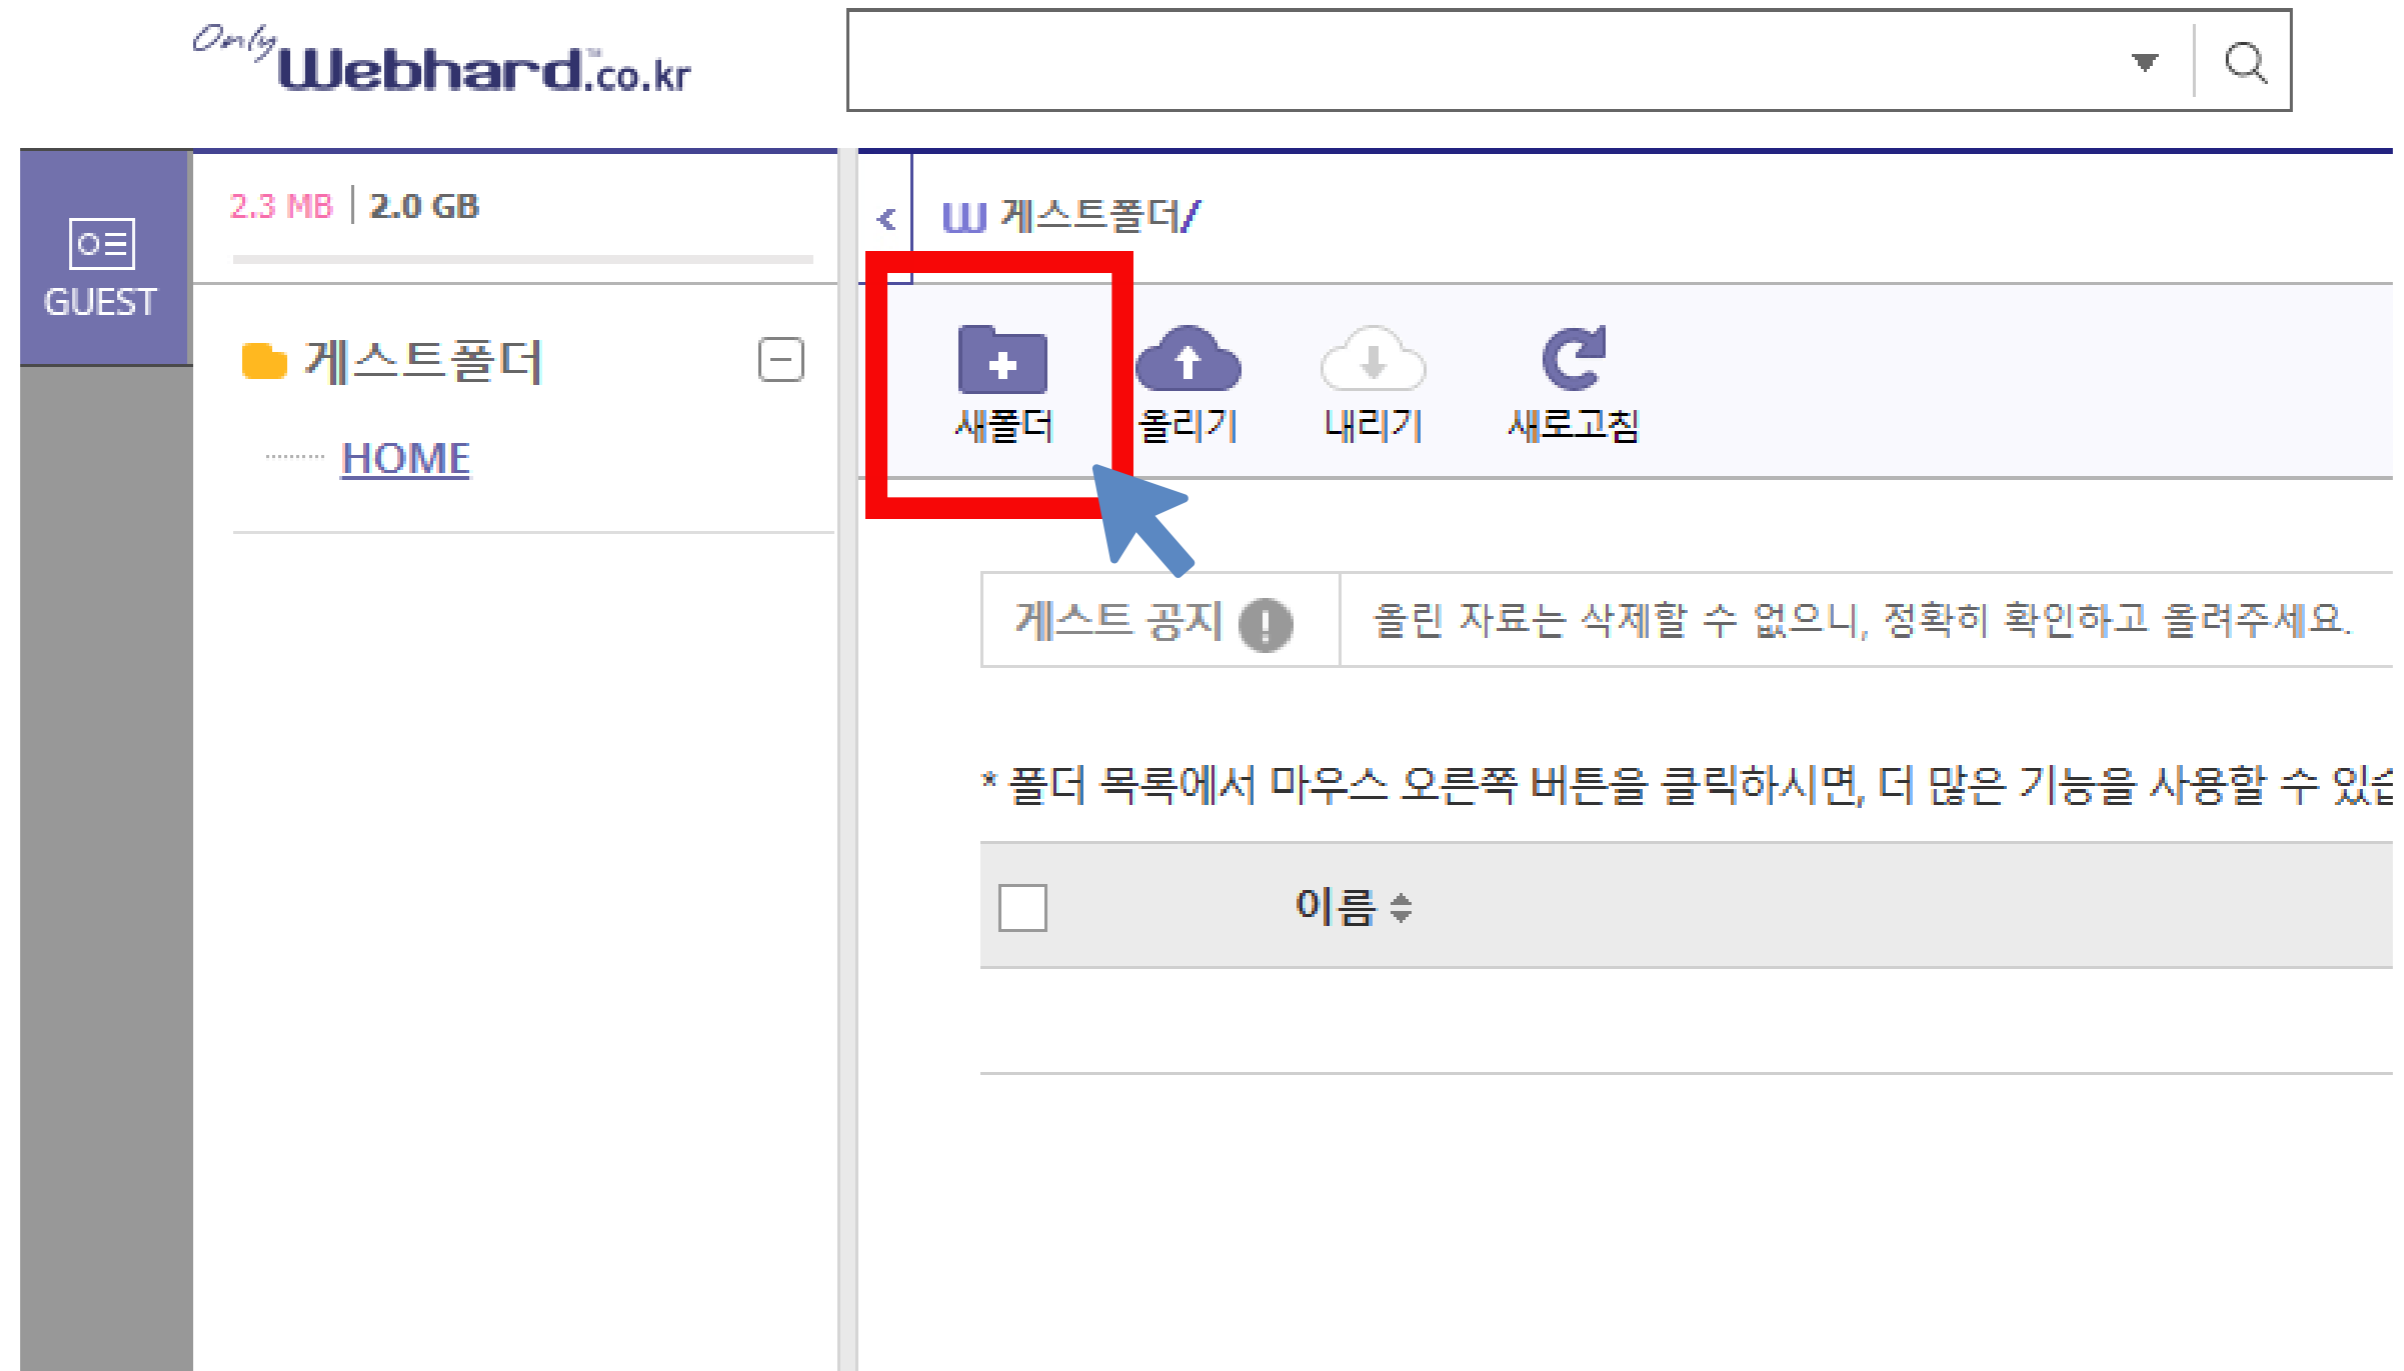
Only Webhard.co.kr

GUEST

2.3 MB | 2.0 GB

게스트폴더

HOME

W 게스트폴더/

새폴더 올리기 내리기 새로고침

게스트 공지 ! 올린 자료는 삭제할 수 없으니, 정확히 확인하고 올려주세요.

* 폴더 목록에서 마우스 오른쪽 버튼을 클릭하시면, 더 많은 기능을 사용할 수 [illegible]

이름